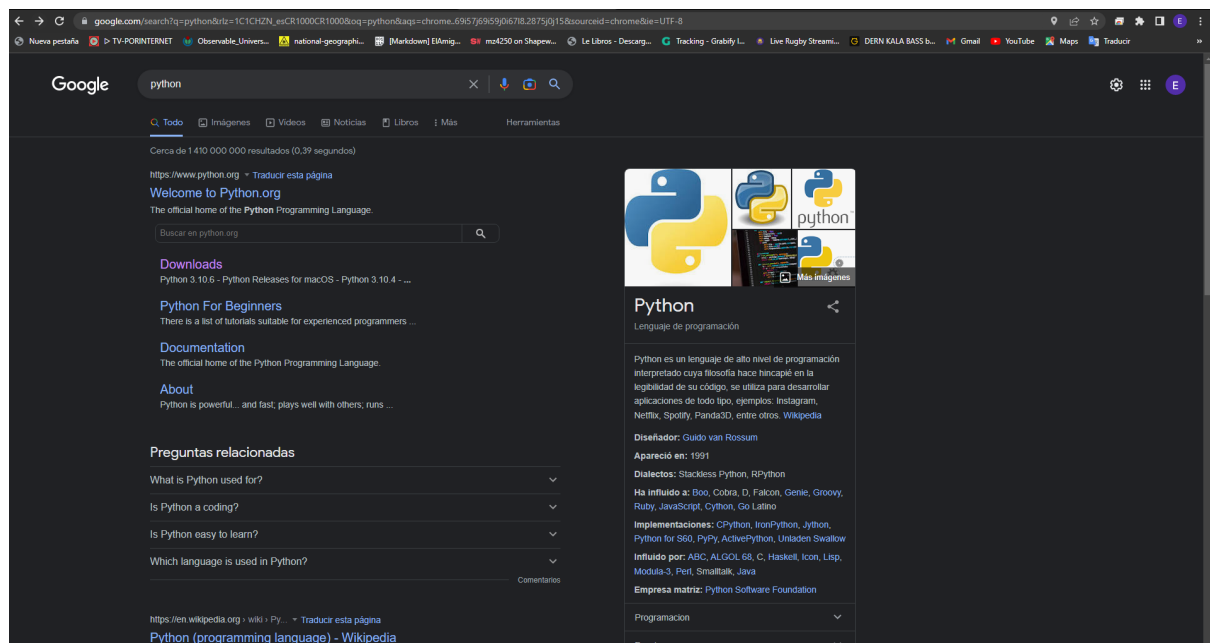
google.com/search?q=python&rlz=1C1CHZN_esCR1000CR1000&oq=python&aqs=chrome..69i57j69i59j0i67l8.2875j0j15&sourceid=chrome&ie=UTF-8

Nueva pestaña | TV-PORINTERNET | Observable_Univers... | national-geographi... | [Markdown] ElAmig... | mz4250 on Shapew... | Le Libros - Descarg... | Tracking - Grabify I... | Live Rugby Streami... | DERN KALA BASS b... | Gmail | YouTube | Maps | Traducir

Google

python

Todo | Imágenes | Videos | Noticias | Libros | Más | Herramientas

Cerca de 1 410 000 000 resultados (0,39 segundos)

https://www.python.org · Traducir esta página

Welcome to Python.org

The official home of the Python Programming Language.

Buscar en python.org

Downloads
Python 3.10.6 - Python Releases for macOS - Python 3.10.4 - ...

Python For Beginners
There is a list of tutorials suitable for experienced programmers ...

Documentation
The official home of the Python Programming Language.

About
Python is powerful... and fast; plays well with others; runs ...

Preguntas relacionadas

What is Python used for?

Is Python a coding?

Is Python easy to learn?

Which language is used in Python?

Comentarios

https://en.wikipedia.org › wiki › Py... · Traducir esta página

Python (programming language) - Wikipedia

python™

Más imágenes

Python

Lenguaje de programación

Python es un lenguaje de alto nivel de programación interpretado cuya filosofía hace hincapié en la legibilidad de su código, se utiliza para desarrollar aplicaciones de todo tipo, ejemplos: Instagram, Netflix, Spotify, Panda3D, entre otros. Wikipedia

Diseñador: Guido van Rossum

Apareció en: 1991

Dialectos: Stackless Python, RPython

Ha influido a: Boo, Cobra, D, Falcon, Genie, Groovy, Ruby, JavaScript, Cython, Go Latino

Implementaciones: CPython, IronPython, Jython, Python for S60, PyPy, ActivePython, Unladen Swallow

Influido por: ABC, ALGOL 68, C, Haskell, Icon, Lisp, Modula-3, Perl, Smalltalk, Java

Empresa matriz: Python Software Foundation

Programacion